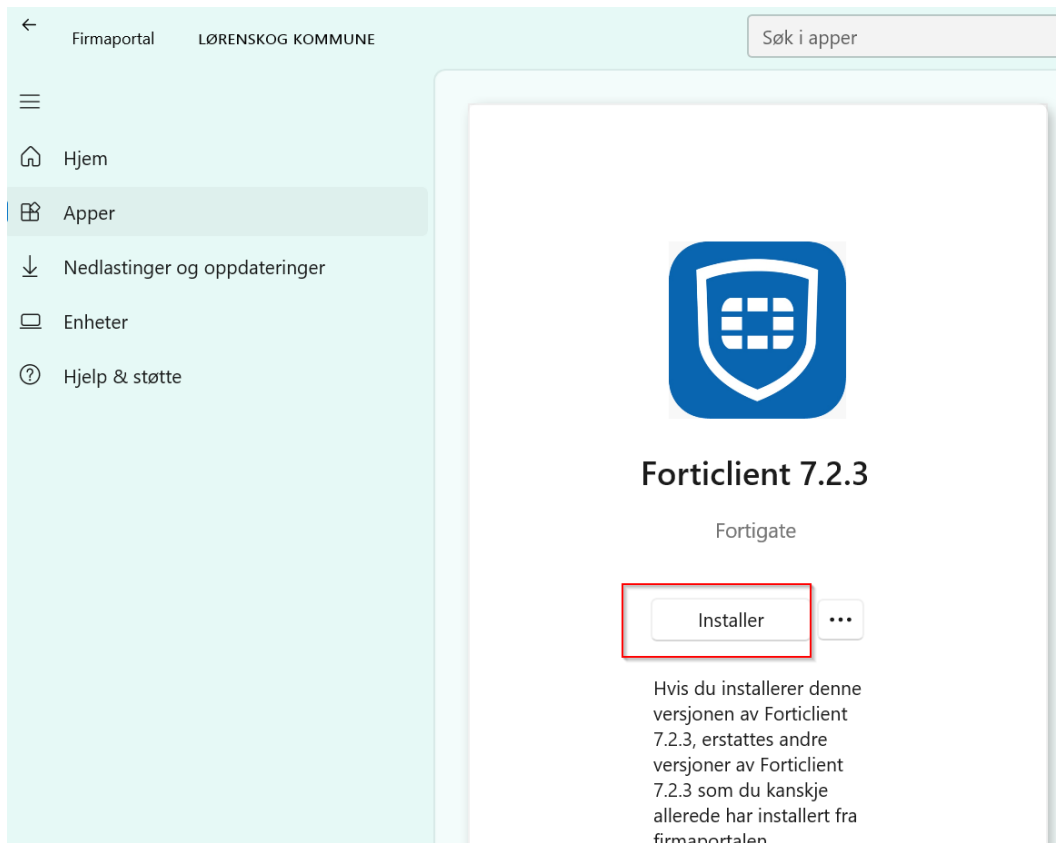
Firmaportal LØRENSKOG KOMMUNE

Søk i apper

Hjem

Apper

Nedlastinger og oppdateringer

Enheter

Hjelp & støtte

Forticlient 7.2.3

Fortigate

Installer

...

Hvis du installerer denne versjonen av Forticlient 7.2.3, erstattes andre versjoner av Forticlient 7.2.3 som du kanskje allerede har installert fra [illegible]